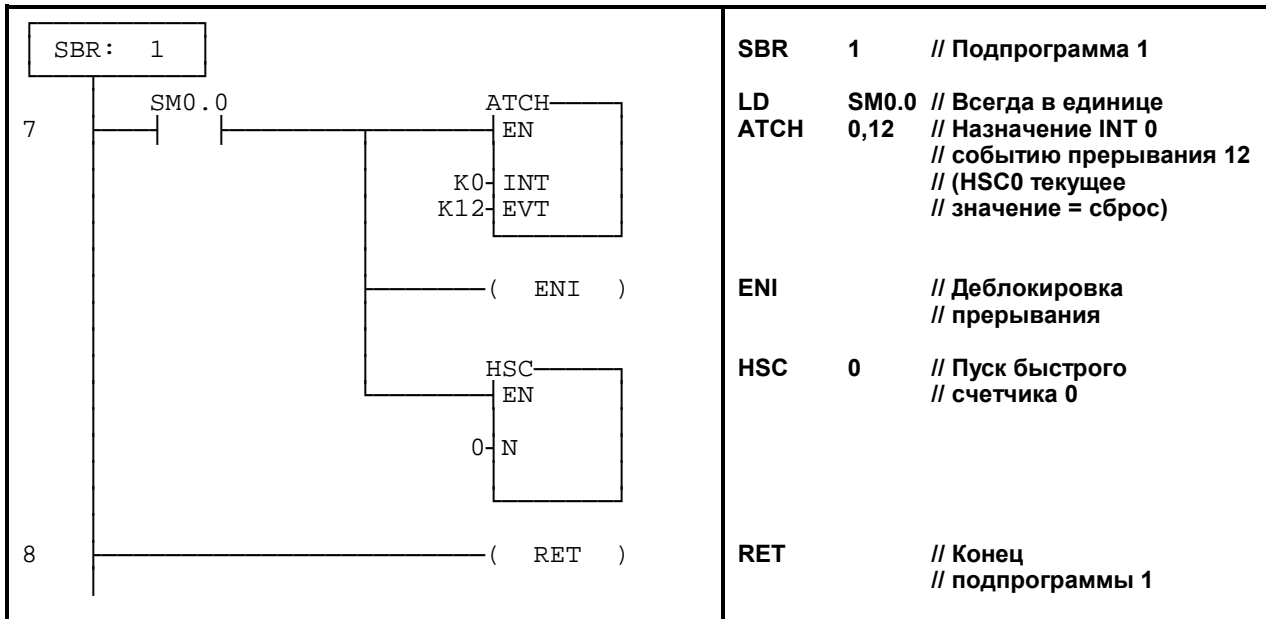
SBR: 1

7 SM0.0

ATCH
EN
K0 INT
K12 EVT

( ENI )

HSC
EN
0 N

8 ( RET )

| | | |
|---|---|---|
| SBR | 1 | // Подпрограмма 1 |
| LD | SM0.0 | // Всегда в единице |
| ATCH | 0,12 | // Назначение INT 0 // событию прерывания 12 // (HSC0 текущее // значение = сброс) |
| ENI | | // Деблокировка // прерывания |
| HSC | 0 | // Пуск быстрого // счетчика 0 |
| RET | | // Конец // подпрограммы 1 |